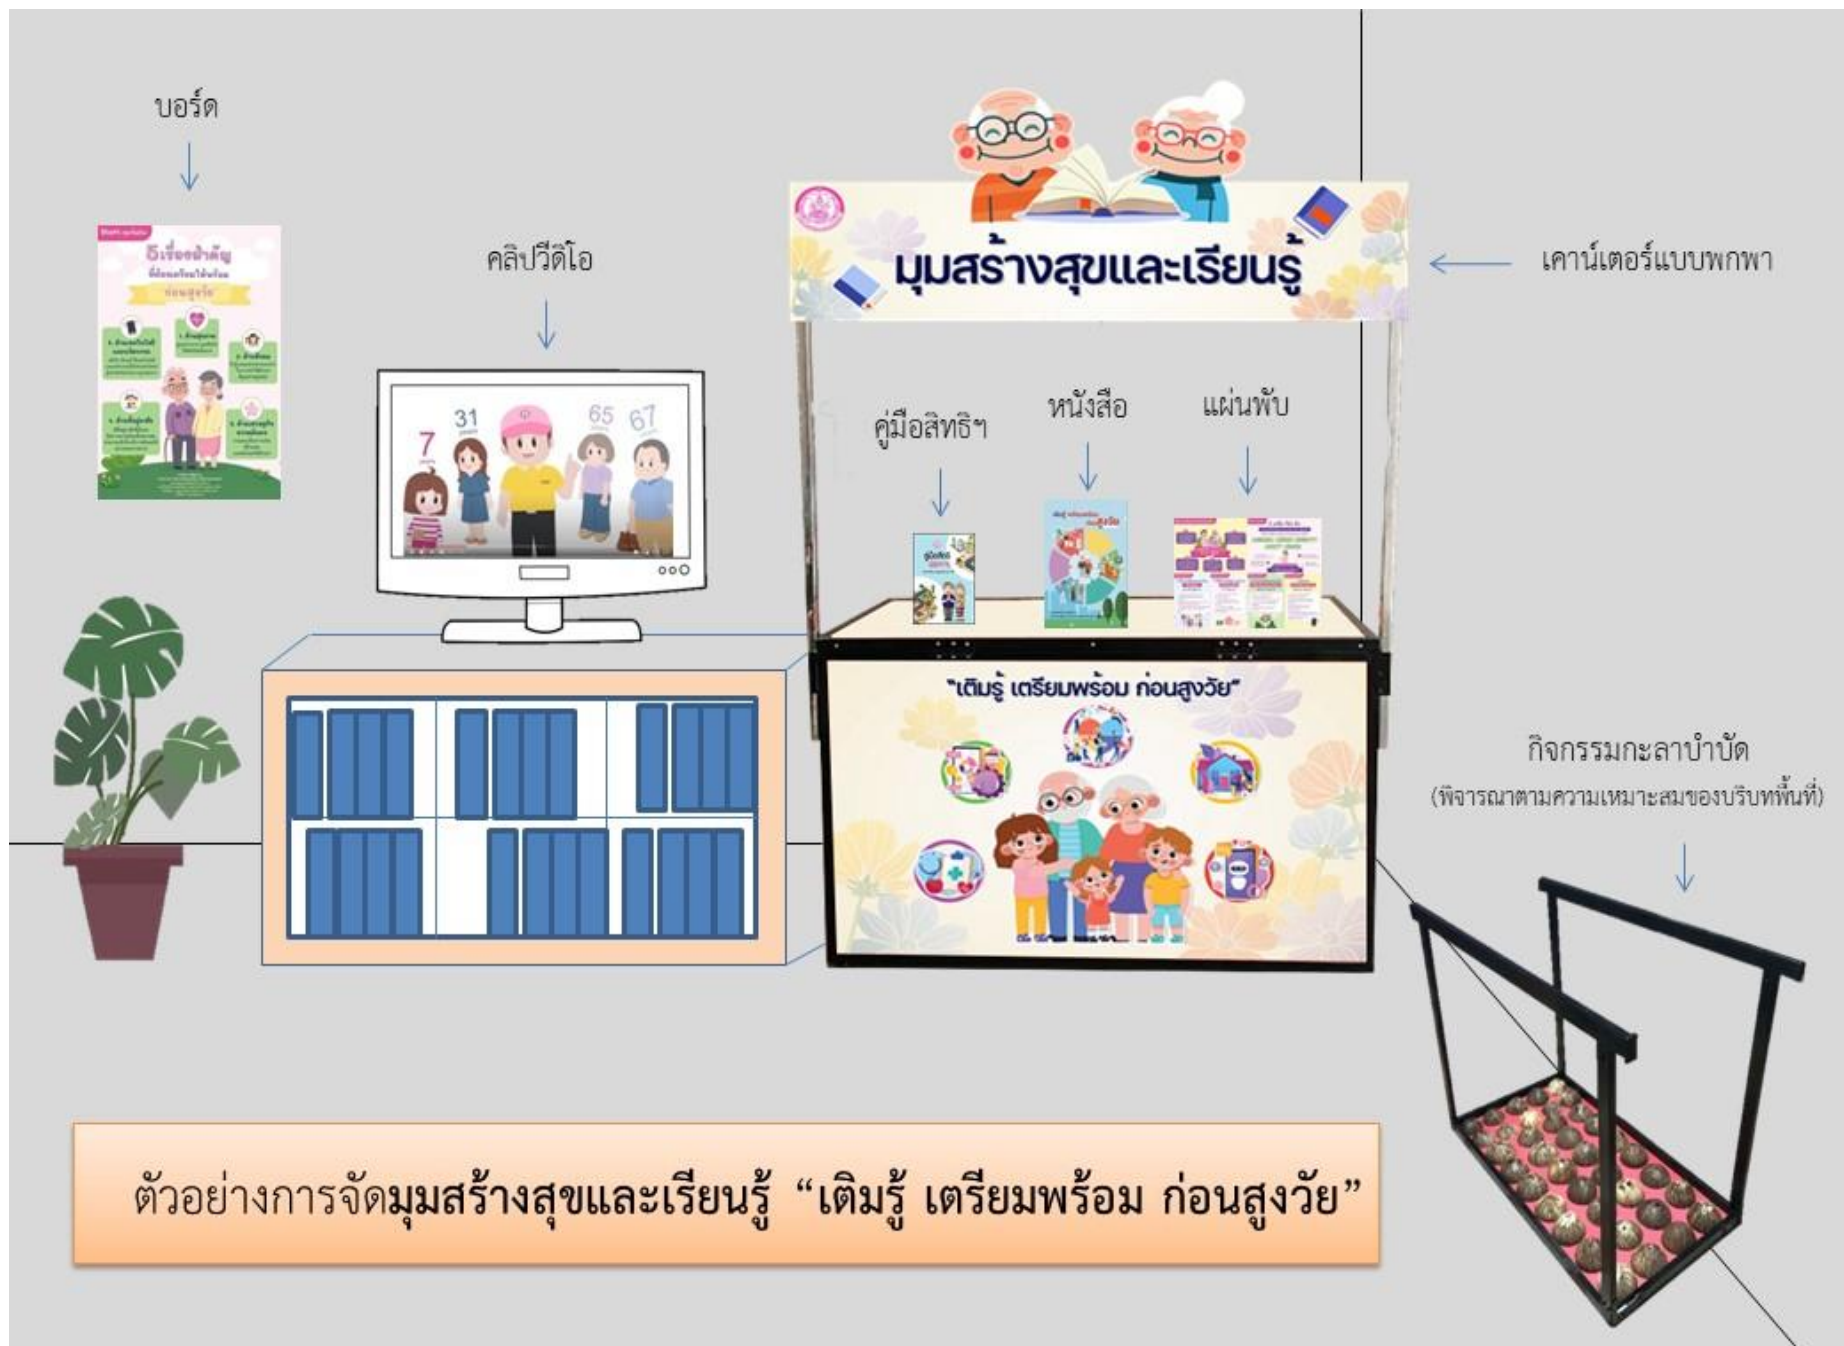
บอร์ด

5เรื่องสำคัญ

ก่อนสูงวัย

คลิปวีดีโอ

7

31

65

67

มุมสร้างสุขและเรียนรู้

เคาน์เตอร์แบบพกพา

คู่มือสิทธิฯ

หนังสือ

แผ่นพับ

"เติมรู้ เตรียมพร้อม ก่อนสูงวัย"

กิจกรรมกะลาบำบัด

(พิจารณาตามความเหมาะสมของบริบทพื้นที่)

ตัวอย่างการจัดมุมสร้างสุขและเรียนรู้ "เติมรู้ เตรียมพร้อม ก่อนสูงวัย"